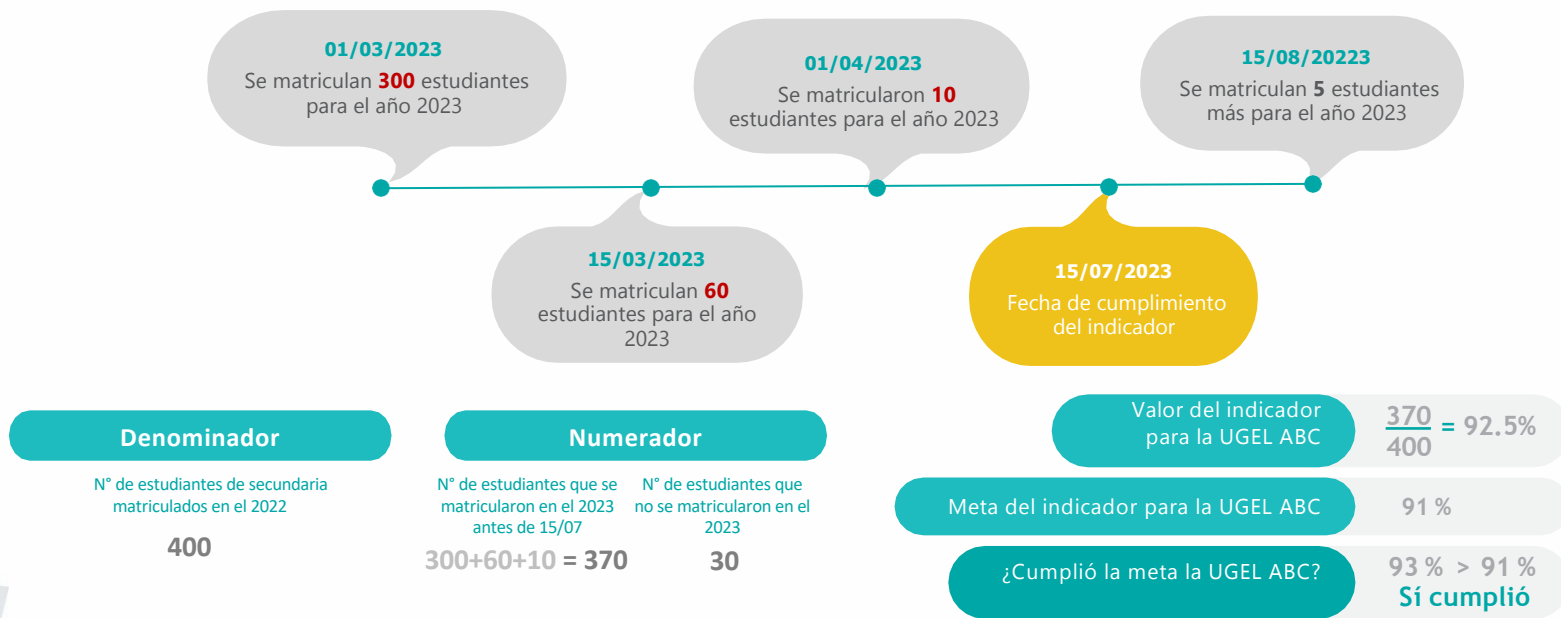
01/03/2023
Se matriculan 300 estudiantes para el año 2023

01/04/2023
Se matricularon 10 estudiantes para el año 2023

15/08/20223
Se matriculan 5 estudiantes más para el año 2023

15/03/2023
Se matriculan 60 estudiantes para el año 2023

15/07/2023
Fecha de cumplimiento del indicador

Denominador
N° de estudiantes de secundaria matriculados en el 2022
400

Numerador
N° de estudiantes que se matricularon en el 2023 antes de 15/07
300+60+10 = 370

N° de estudiantes que no se matricularon en el 2023
30

Valor del indicador para la UGEL ABC
$\frac{370}{400}$ = 92.5%

Meta del indicador para la UGEL ABC
91 %

¿Cumplió la meta la UGEL ABC?
93 % > 91 %
Sí cumplió